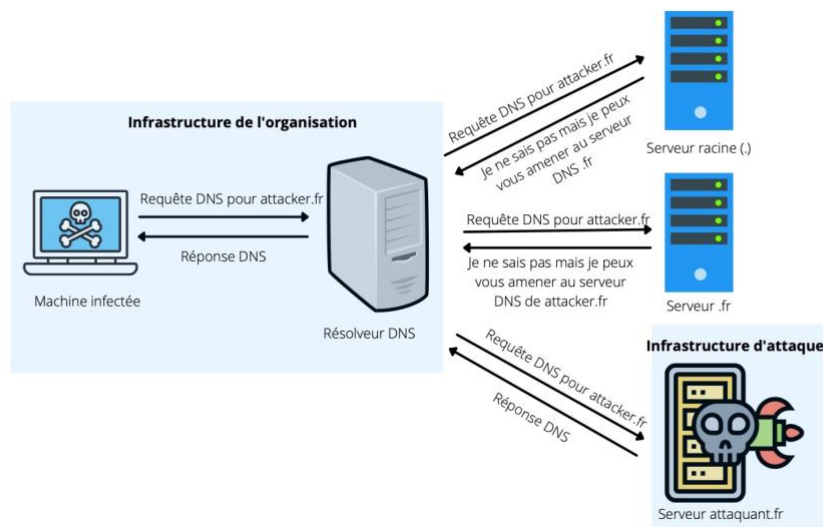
Infrastructure de l'organisation

Requête DNS pour attacker.fr

Réponse DNS

Machine infectée

Résolveur DNS

Requête DNS pour attacker.fr

Je ne sais pas mais je peux vous amener au serveur DNS .fr

Serveur racine (.)

Requête DNS pour attacker.fr

Je ne sais pas mais je peux vous amener au serveur DNS de attacker.fr

Serveur .fr

Infrastructure d'attaque

Requête DNS pour attacker.fr

Réponse DNS

Serveur attaquant.fr